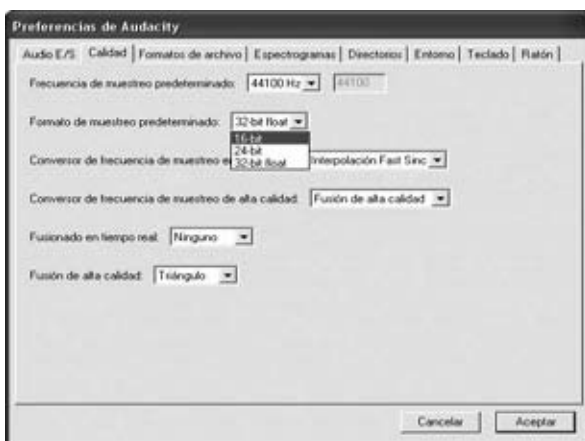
Preferencias de Audacity

Audio E/S | Calidad | Formatos de archivo | Espectrogramas | Directorios | Entorno | Teclado | Ratón

Frecuencia de muestreo predeterminado: 44100 Hz 44100

Formato de muestreo predeterminado: 32-bit float

16-bit
24-bit
32-bit float

Conversor de frecuencia de muestreo e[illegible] Interpolación Fast Sinc

Conversor de frecuencia de muestreo de alta calidad: Fusión de alta calidad

Fusionado en tiempo real: Ninguno

Fusión de alta calidad: Triángulo

Cancelar Aceptar